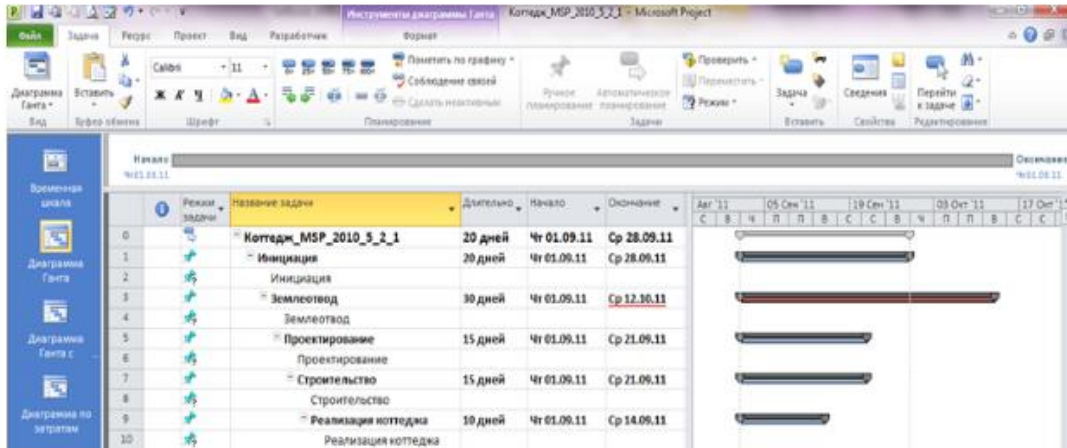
Инструменты диаграммы Ганта Коттедж_MSP_2010_5_2_1 - Microsoft Project

Файл Задача Ресурс Проект Вид Разработчик Формат

Диаграмма Ганта Вставить Calibri 11 Пометить по графику Соблюдение связей Сделать неактивным Ручное планирование Автоматическое планирование Проверить Переместить Режим Задача Сведения Перейти к задаче

Вид Буфер обмена Шрифт Планирование Задачи Вставить Свойства Редактирование

Временная шкала

Диаграмма Ганта

Диаграмма Ганта с

Диаграмма по затратам

Начало Чт 01.09.11 Окончание Чт 01.09.11

| | | Режим задачи | Название задачи | Длительно | Начало | Окончание |
|---|---|---|---|---|---|---|
| 0 | | | Коттедж_MSP_2010_5_2_1 | 20 дней | Чт 01.09.11 | Ср 28.09.11 |
| 1 | | | Инициация | 20 дней | Чт 01.09.11 | Ср 28.09.11 |
| 2 | | | Инициация | | | |
| 3 | | | Землеотвод | 30 дней | Чт 01.09.11 | Ср 12.10.11 |
| 4 | | | Землеотвод | | | |
| 5 | | | Проектирование | 15 дней | Чт 01.09.11 | Ср 21.09.11 |
| 6 | | | Проектирование | | | |
| 7 | | | Строительство | 15 дней | Чт 01.09.11 | Ср 21.09.11 |
| 8 | | | Строительство | | | |
| 9 | | | Реализация коттеджа | 10 дней | Чт 01.09.11 | Ср 14.09.11 |
| 10 | | | Реализация коттеджа | | | |

Авг '11 05 Сен '11 19 Сен '11 03 Окт '11 17 Окт '1
С В Ч П П В С С В Ч П П В С С